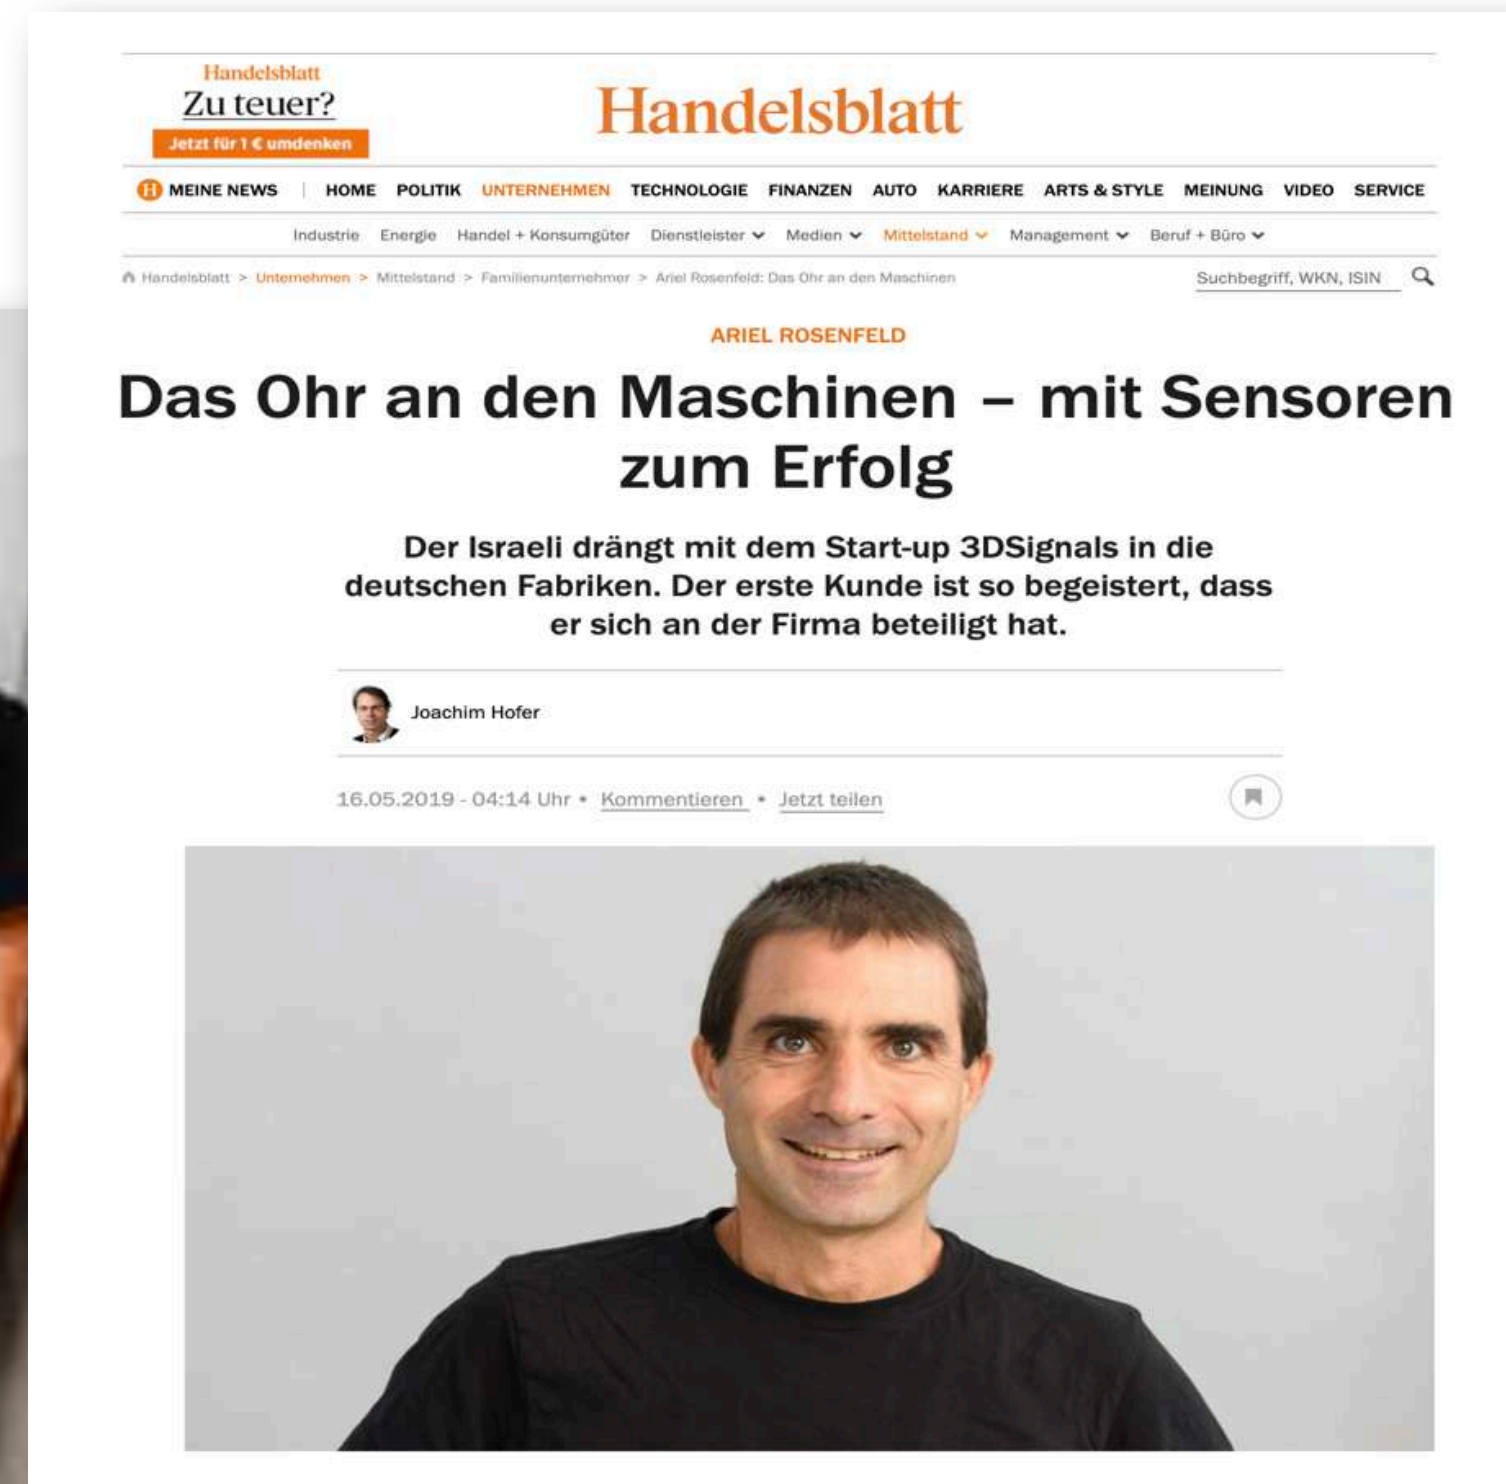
Handelsblatt
Zu teuer?
Jetzt für 1 € umdenken

Handelsblatt

H MEINE NEWS | HOME POLITIK UNTERNEHMEN TECHNOLOGIE FINANZEN AUTO KARRIERE ARTS & STYLE MEINUNG VIDEO SERVICE

Industrie Energie Handel + Konsumgüter Dienstleister Medien Mittelstand Management Beruf + Büro

Handelsblatt > Unternehmen > Mittelstand > Familienunternehmer > Ariel Rosenfeld: Das Ohr an den Maschinen

Suchbegriff, WKN, ISIN

ARIEL ROSENFELD

Das Ohr an den Maschinen – mit Sensoren zum Erfolg

Der Israeli drängt mit dem Start-up 3DSignals in die deutschen Fabriken. Der erste Kunde ist so begeistert, dass er sich an der Firma beteiligt hat.

Joachim Hofer

16.05.2019 - 04:14 Uhr • Kommentieren • Jetzt teilen